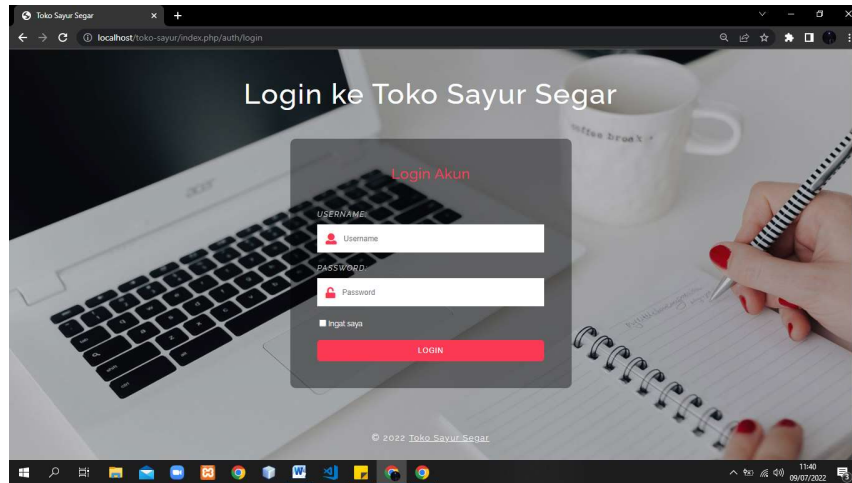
Toko Sayur Segar

localhost/toko-sayur/index.php/auth/login

Login ke Toko Sayur Segar

Login Akun

USERNAME:

Username

PASSWORD:

Password

Ingat saya

LOGIN

© 2022 Toko Sayur Segar

acer

coffee break

11:40
09/07/2022